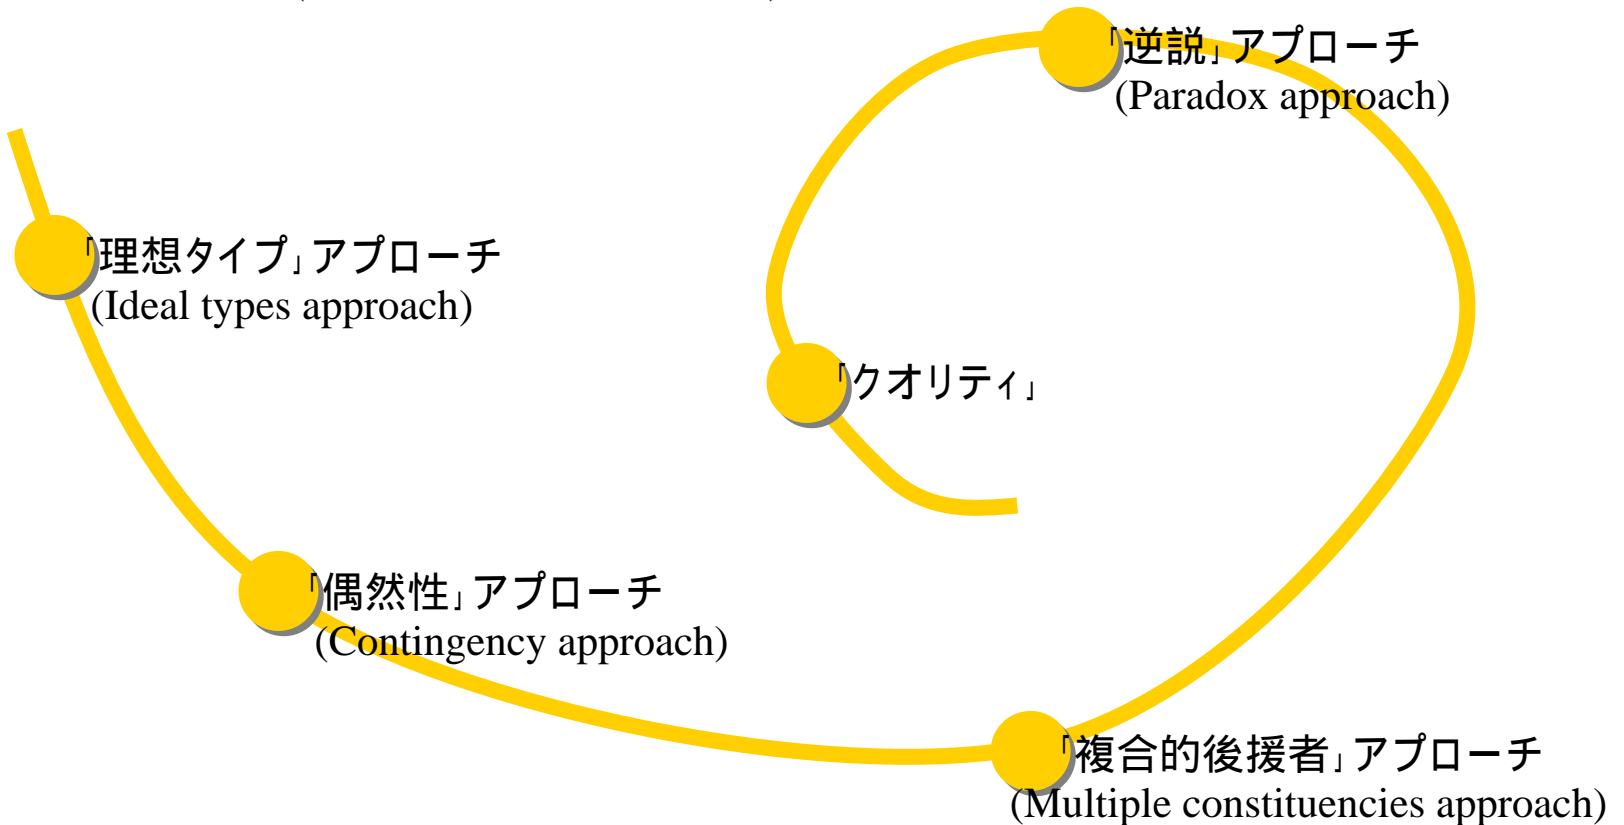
「逆説」アプローチ
(Paradox approach)

「理想タイプ」アプローチ
(Ideal types approach)

「クオリティ」

「偶然性」アプローチ
(Contingency approach)

「複合的後援者」アプローチ
(Multiple constituencies approach)